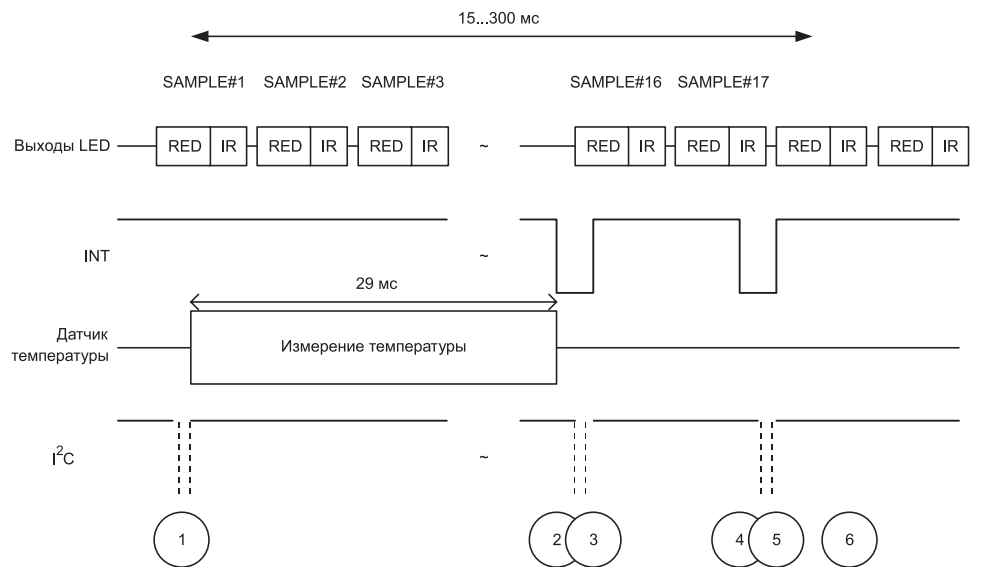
15...300 мс

SAMPLE#1 SAMPLE#2 SAMPLE#3

SAMPLE#16 SAMPLE#17

Выходы LED

RED IR RED IR RED IR ~ RED IR RED IR RED IR RED IR

INT ~

29 мс

Датчик температуры

Измерение температуры

$I^2C$ ~

1

2 3

4 5

6